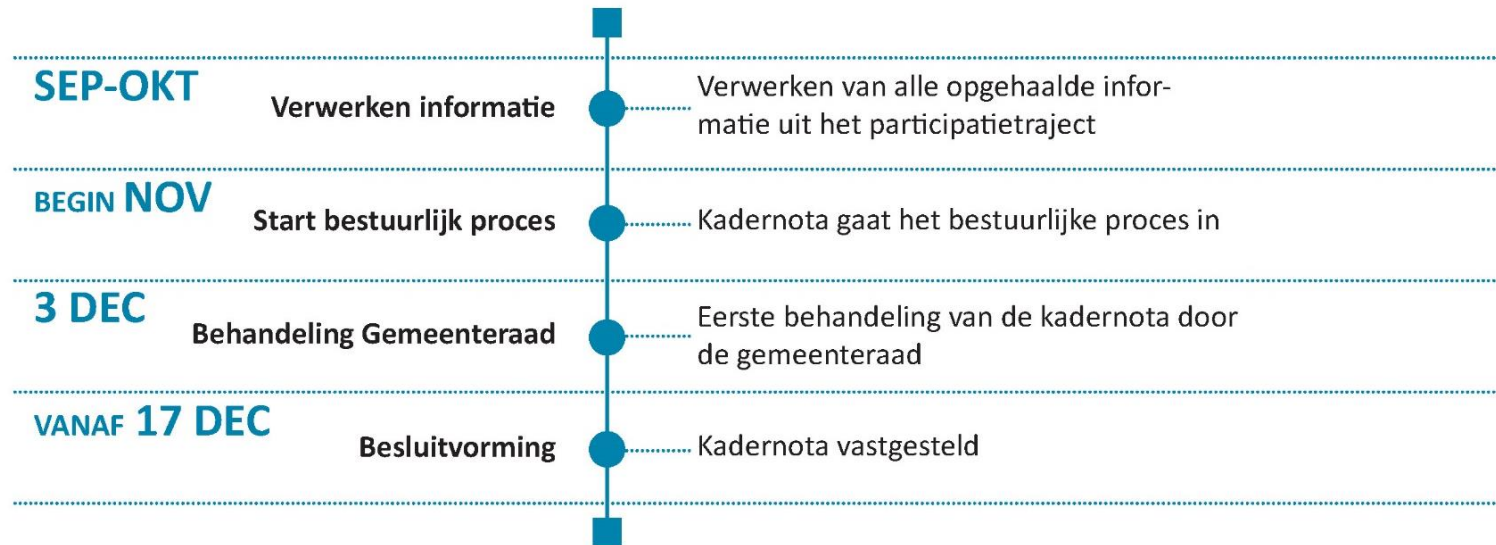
SEP-OKT
Verwerken informatie
Verwerken van alle opgehaalde informatie uit het participatietraject

BEGIN NOV
Start bestuurlijk proces
Kadernota gaat het bestuurlijke proces in

3 DEC
Behandeling Gemeenteraad
Eerste behandeling van de kadernota door de gemeenteraad

VANAF 17 DEC
Besluitvorming
Kadernota vastgesteld